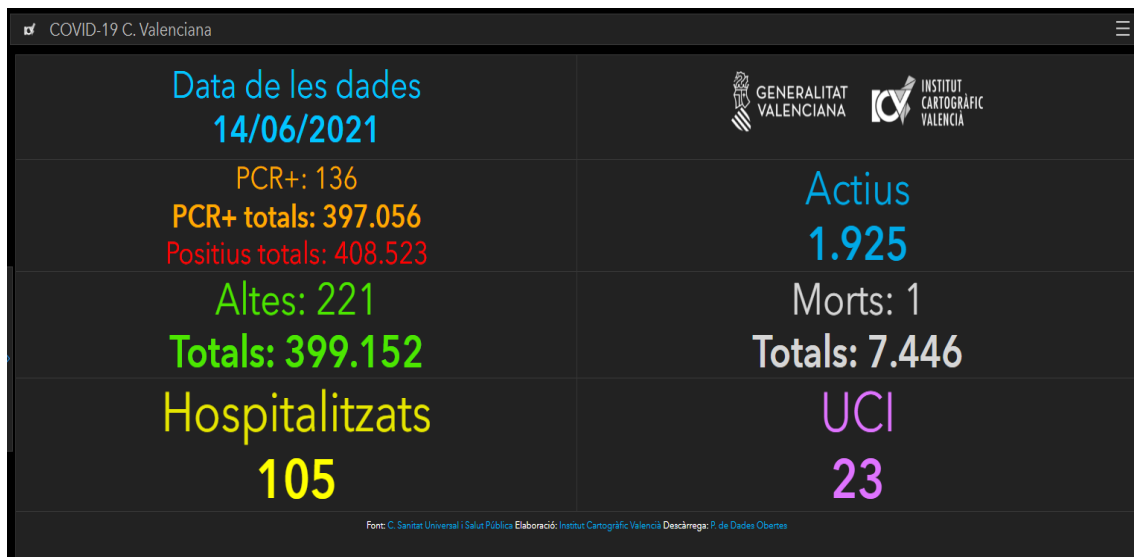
COVID-19 C. Valenciana

Data de les dades
14/06/2021

GENERALITAT VALENCIANA

INSTITUT CARTOGRÀFIC VALENCIÀ

PCR+: 136
PCR+ totals: 397.056
Positius totals: 408.523

Actius
1.925

Altes: 221
Totals: 399.152

Morts: 1
Totals: 7.446

Hospitalitzats
105

UCI
23

Font: C. Sanitat Universal i Salut Pública Elaboració: Institut Cartogràfic Valencià Descàrrega: P. de Dades Obertes